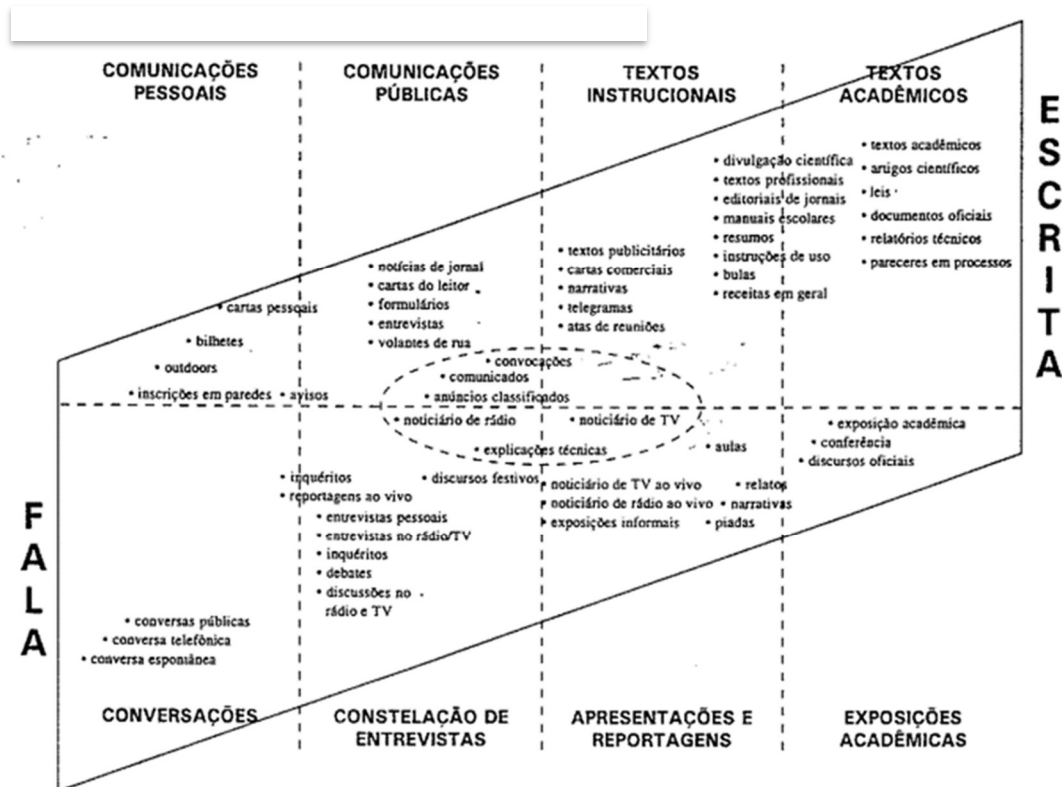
COMUNICAÇÕES PESSOAIS

COMUNICAÇÕES PÚBLICAS

TEXTOS INSTRUCIONAIS

TEXTOS ACADÊMICOS

ESCRITA

• textos acadêmicos
• artigos científicos
• leis
• documentos oficiais
• relatórios técnicos
• pareceres em processos

• divulgação científica
• textos profissionais
• editoriais de jornais
• manuais escolares
• resumos
• instruções de uso
• bulas
• receitas em geral

• textos publicitários
• cartas comerciais
• narrativas
• telegramas
• atas de reuniões

• notícias de jornal
• cartas do leitor
• formulários
• entrevistas
• volantes de rua

• cartas pessoais
• bilhetes
• outdoors
• inscrições em paredes
• avisos

• convocações
• comunicados
• anúncios classificados
• noticiário de rádio
• noticiário de TV
• explicações técnicas

• aulas

• exposição acadêmica
• conferência
• discursos oficiais

• inquéritos
• reportagens ao vivo
• discursos festivos
• entrevistas pessoais
• entrevistas no rádio/TV
• inquéritos
• debates
• discussões no rádio e TV

• noticiário de TV ao vivo
• noticiário de rádio ao vivo
• exposições informais
• relatos
• narrativas
• piadas

FALA

• conversas públicas
• conversa telefônica
• conversa espontânea

CONVERSAÇÕES

CONSTELAÇÃO DE ENTREVISTAS

APRESENTAÇÕES E REPORTAGENS

EXPOSIÇÕES ACADÊMICAS